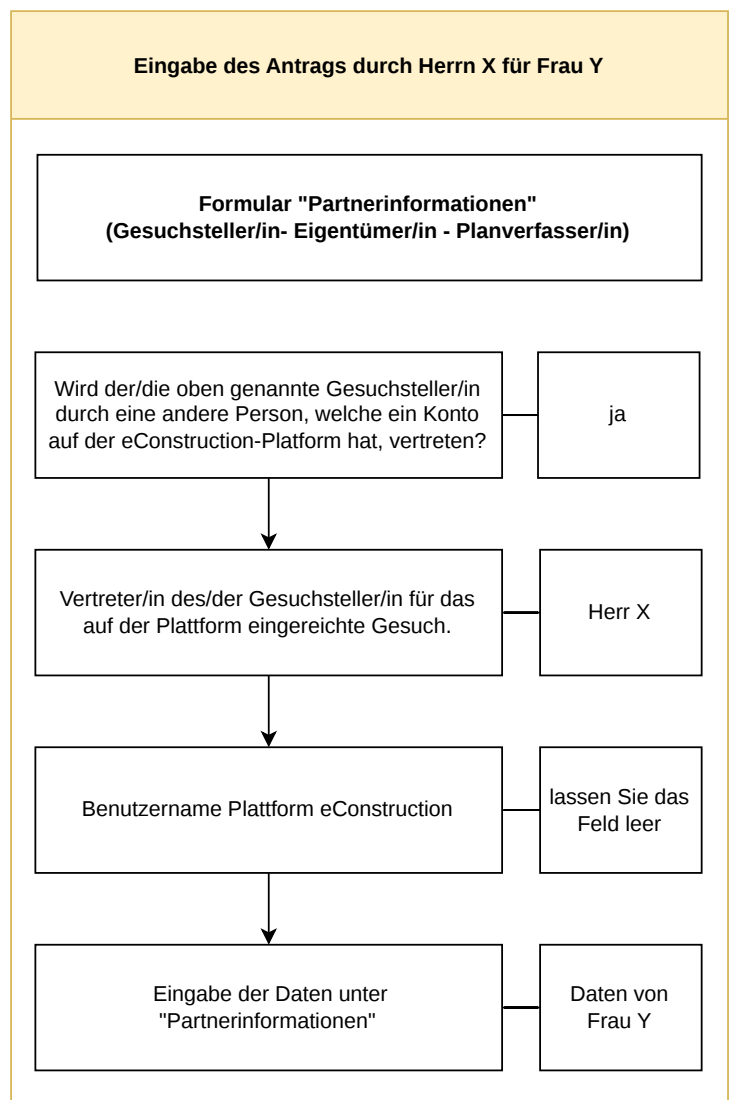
Eingabe des Antrags durch Herrn X für Frau Y

Formular "Partnerinformationen"
(Gesuchsteller/in- Eigentümer/in - Planverfasser/in)

Wird der/die oben genannte Gesuchsteller/in durch eine andere Person, welche ein Konto auf der eConstruction-Platform hat, vertreten?

ja

Vertreter/in des/der Gesuchsteller/in für das auf der Plattform eingereichte Gesuch.

Herr X

Benutzername Plattform eConstruction

lassen Sie das Feld leer

Eingabe der Daten unter "Partnerinformationen"

Daten von Frau Y